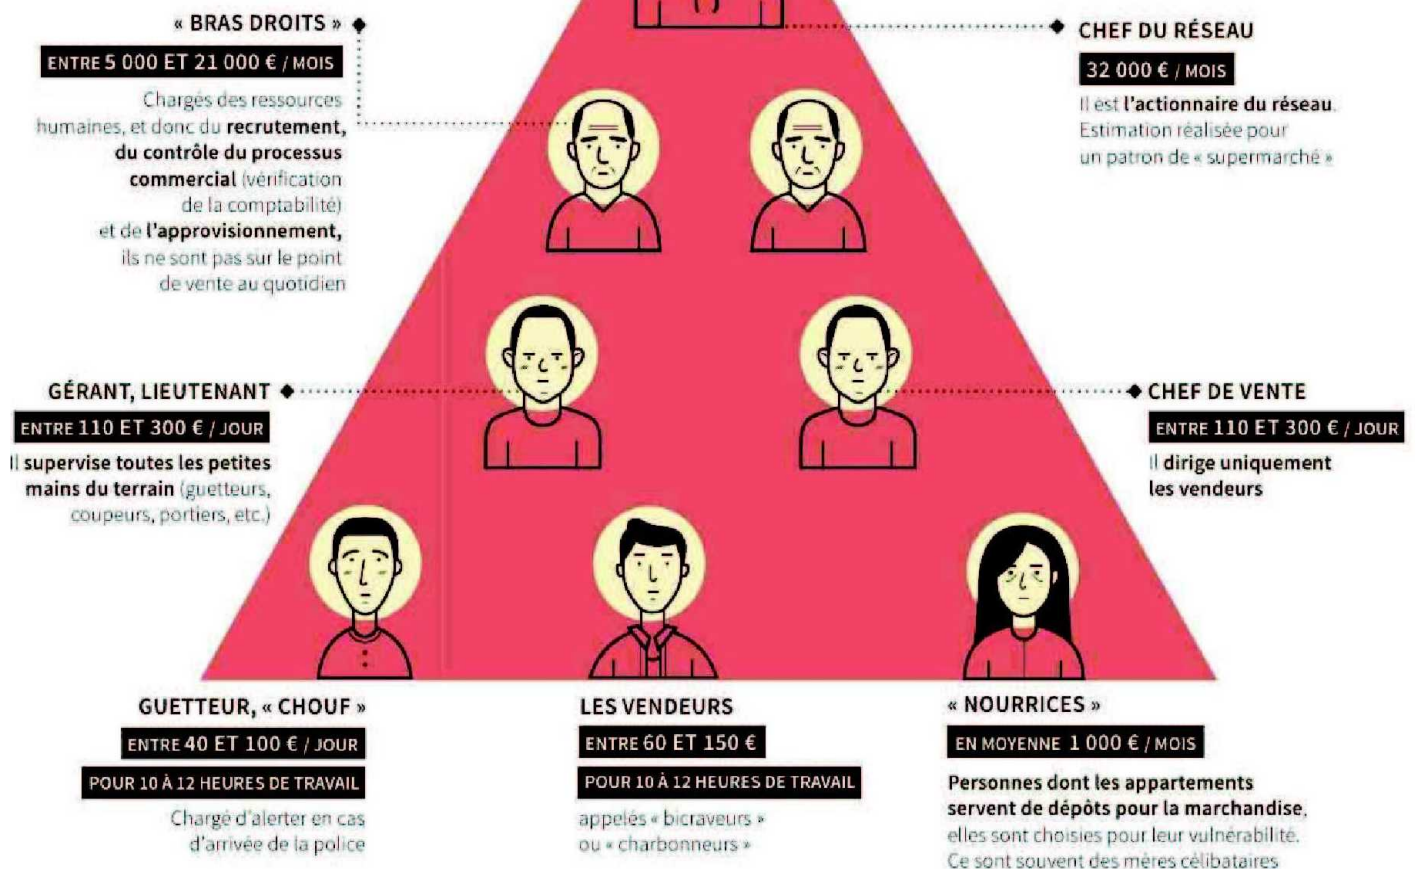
« BRAS DROITS »

ENTRE 5 000 ET 21 000 € / MOIS

Chargés des ressources humaines, et donc du recrutement, du contrôle du processus commercial (vérification de la comptabilité) et de l'approvisionnement, ils ne sont pas sur le point de vente au quotidien

CHEF DU RÉSEAU

32 000 € / MOIS

Il est l'actionnaire du réseau. Estimation réalisée pour un patron de « supermarché »

GÉRANT, LIEUTENANT

ENTRE 110 ET 300 € / JOUR

Il supervise toutes les petites mains du terrain (guetteurs, coupeurs, portiers, etc.)

CHEF DE VENTE

ENTRE 110 ET 300 € / JOUR

Il dirige uniquement les vendeurs

GUETTEUR, « CHOUF »

ENTRE 40 ET 100 € / JOUR

POUR 10 À 12 HEURES DE TRAVAIL

Chargé d'alerter en cas d'arrivée de la police

LES VENDEURS

ENTRE 60 ET 150 €

POUR 10 À 12 HEURES DE TRAVAIL

appelés « bicraveurs » ou « charbonneurs »

« NOURRICES »

EN MOYENNE 1 000 € / MOIS

Personnes dont les appartements servent de dépôts pour la marchandise, elles sont choisies pour leur vulnérabilité. Ce sont souvent des mères célibataires